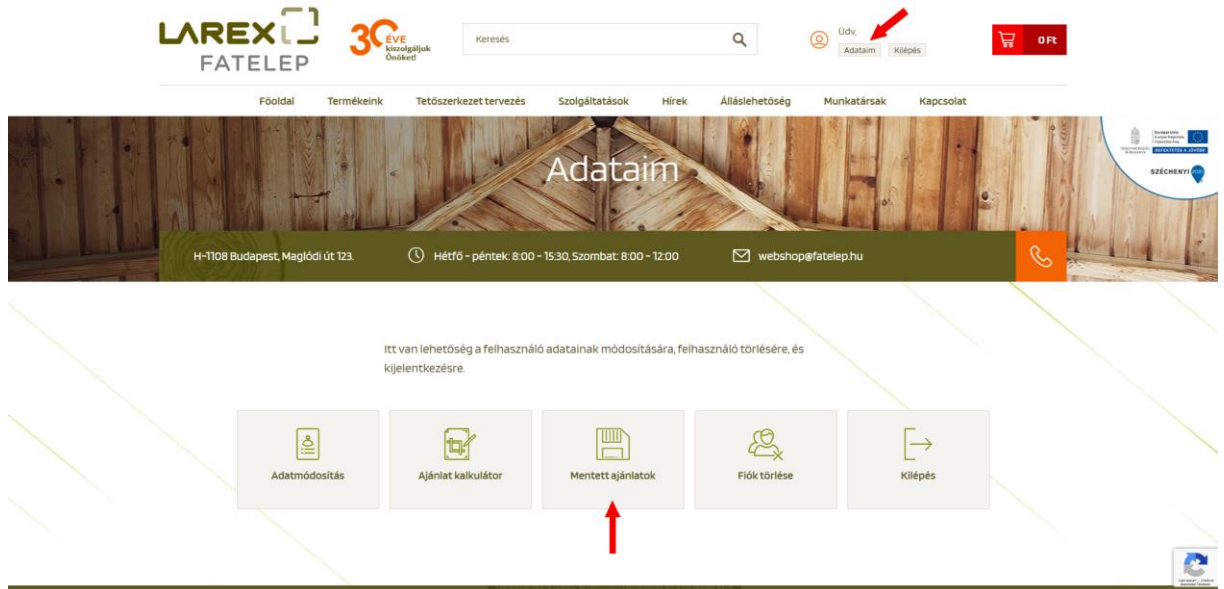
LAREX
FATELEP

30 ÉVE kiszolgáljuk Önöket!

Keresés

Üdv,
Adataim Kilépés

0 Ft

Főoldal Termékeink Tetőszerkezet tervezés Szolgáltatások Hírek Álláslehetőség Munkatársak Kapcsolat

SZÉCHENYI 2020

Adataim

H-1108 Budapest, Maglódi út 123. Hétfő - péntek: 8:00 - 15:30, Szombat: 8:00 - 12:00 webshop@fatelep.hu

Itt van lehetőség a felhasználó adatainak módosítására, felhasználó törlésére, és kijelentkezésre.

Adatmódosítás

Ajánlat kalkulátor

Mentett ajánlatok

Fiók törlése

Kilépés